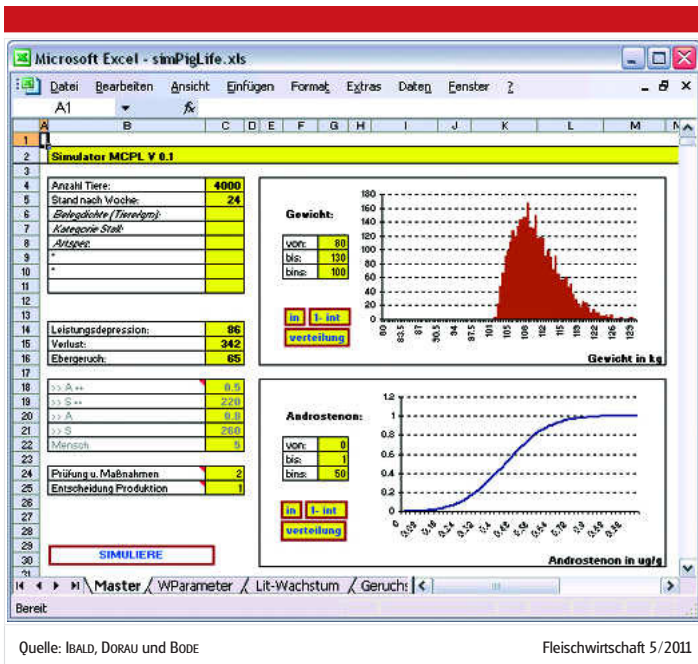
Microsoft Excel - simPigLife.xls

Datei Bearbeiten Ansicht Einfügen Format Extras Daten Fenster ?

A1 $f_x$

A B C D E F G H I J K L M N

Simulator MCPL V 0.1

| Anzahl Tiere: | 4000 |
|---|---|
| Stand nach Woche: | 24 |
| Belegdichte (Tiere/qm): | |
| Kategorie Stall: | |
| Artspez: | |
| * | |
| * | |

| Leistungsdepression: | 86 |
|---|---|
| Verlust: | 342 |
| Ebergeruch: | 65 |

| >> A ++ | 0.5 |
|---|---|
| >> S ++ | 220 |
| >> A | 0.8 |
| >> S | 260 |
| Mensch | 5 |

| Prüfung u. Maßnahmen | 2 |
|---|---|
| Entscheidung Produktion | 1 |

SIMULIERE

Gewicht:

| von: | 80 |
|---|---|
| bis: | 130 |
| bins: | 100 |

in 1- int verteilung

180 160 140 120 100 80 60 40 20 0

80 83.5 87 90.5 94 97.5 101 105 108 112 115 119 122 126 129

Gewicht in kg

Androstenon:

| von: | 0 |
|---|---|
| bis: | 1 |
| bins: | 50 |

in 1- int verteilung

1.2 1 0.8 0.6 0.4 0.2 0

0 0.08 0.16 0.24 0.32 0.4 0.48 0.56 0.64 0.72 0.8 0.88 0.96

Androstenon in ug/g

Master WParameter Lit-Wachstum Geruchs

Bereit

Quelle: IBALD, DORAU und BODE

Fleischwirtschaft 5/2011